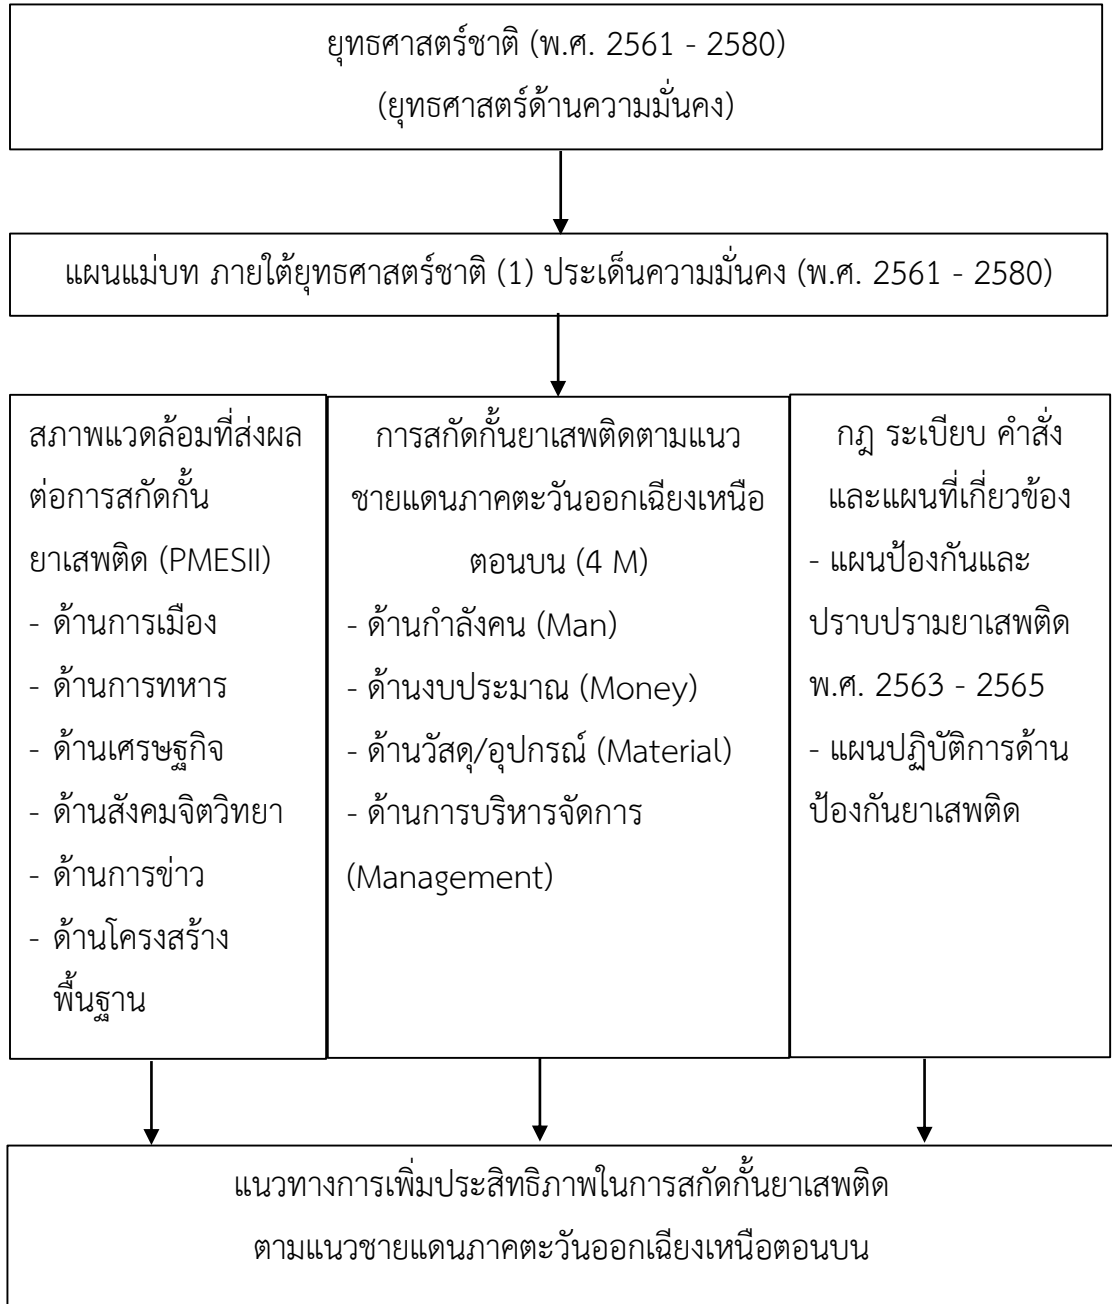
ยุทธศาสตร์ชาติ (พ.ศ. 2561 - 2580)
(ยุทธศาสตร์ด้านความมั่นคง)

แผนแม่บท ภายใต้ยุทธศาสตร์ชาติ (1) ประเด็นความมั่นคง (พ.ศ. 2561 - 2580)

สภาพแวดล้อมที่ส่งผลต่อการสกัดกั้นยาเสพติด (PMESII)
- ด้านการเมือง
- ด้านการทหาร
- ด้านเศรษฐกิจ
- ด้านสังคมจิตวิทยา
- ด้านการข่าว
- ด้านโครงสร้างพื้นฐาน

การสกัดกั้นยาเสพติดตามแนวชายแดนภาคตะวันออกเฉียงเหนือตอนบน (4 M)
- ด้านกำลังคน (Man)
- ด้านงบประมาณ (Money)
- ด้านวัสดุ/อุปกรณ์ (Material)
- ด้านการบริหารจัดการ (Management)

กฎ ระเบียบ คำสั่งและแผนที่เกี่ยวข้อง
- แผนป้องกันและปราบปรามยาเสพติด พ.ศ. 2563 - 2565
- แผนปฏิบัติการด้านป้องกันยาเสพติด

แนวทางการเพิ่มประสิทธิภาพในการสกัดกั้นยาเสพติด
ตามแนวชายแดนภาคตะวันออกเฉียงเหนือตอนบน